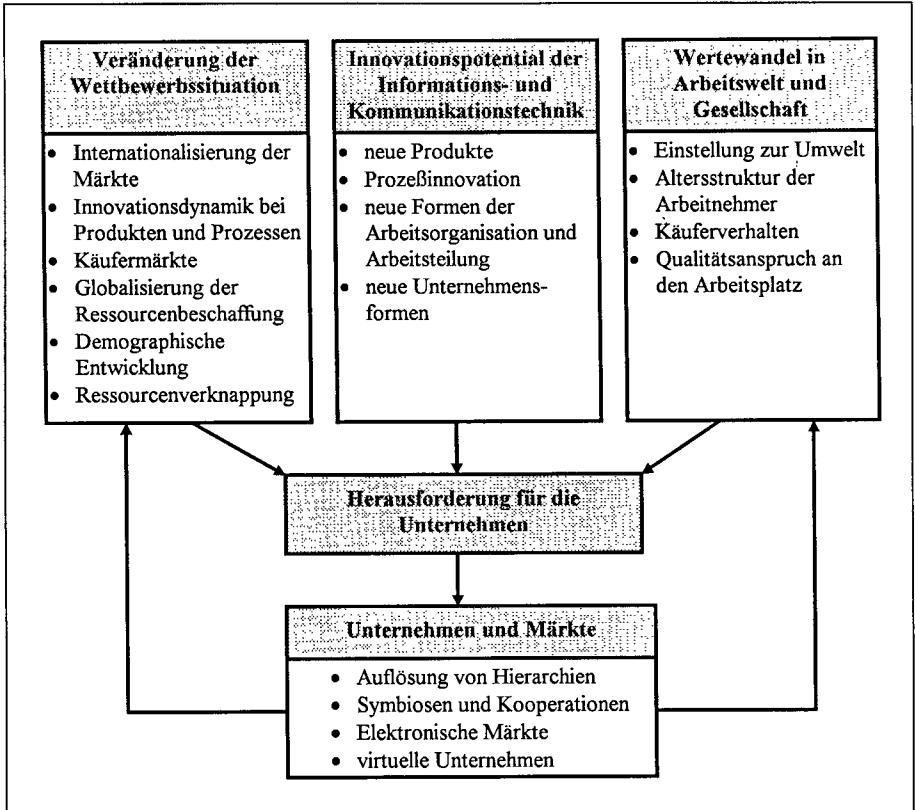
Veränderung der Wettbewerbssituation

- Internationalisierung der Märkte
- Innovationsdynamik bei Produkten und Prozessen
- Käufermärkte
- Globalisierung der Ressourcenbeschaffung
- Demographische Entwicklung
- Ressourcenverknappung

Innovationspotential der Informations- und Kommunikationstechnik

- neue Produkte
- Prozeßinnovation
- neue Formen der Arbeitsorganisation und Arbeitsteilung
- neue Unternehmensformen

Wertewandel in Arbeitswelt und Gesellschaft

- Einstellung zur Umwelt
- Altersstruktur der Arbeitnehmer
- Käuferverhalten
- Qualitätsanspruch an den Arbeitsplatz

Herausforderung für die Unternehmen

Unternehmen und Märkte

- Auflösung von Hierarchien
- Symbiosen und Kooperationen
- Elektronische Märkte
- virtuelle Unternehmen